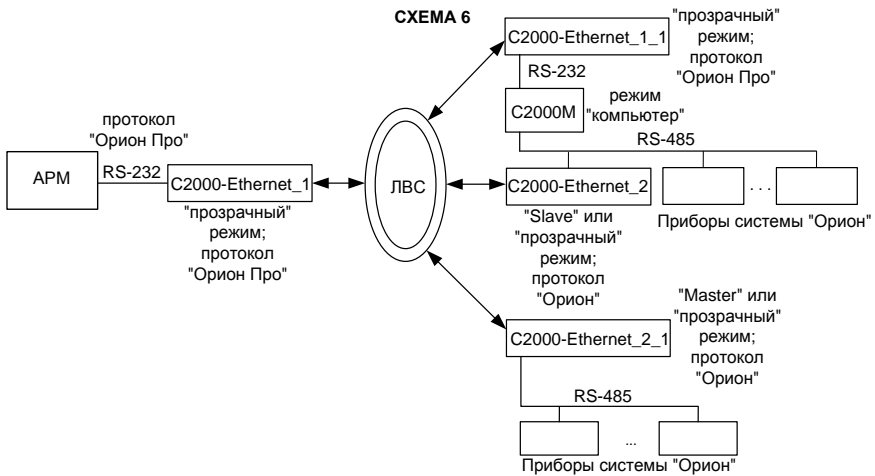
СХЕМА 6

"прозрачный" режим; протокол "Орион Про"

C2000-Ethernet_1_1

RS-232

C2000M

режим "компьютер"

RS-485

протокол "Орион Про"

АРМ

RS-232

C2000-Ethernet_1

"прозрачный" режим; протокол "Орион Про"

ЛВС

C2000-Ethernet_2

"Slave" или "прозрачный" режим; протокол "Орион"

. . .

Приборы системы "Орион"

"Master" или "прозрачный" режим; протокол "Орион"

C2000-Ethernet_2_1

RS-485

...

Приборы системы "Орион"